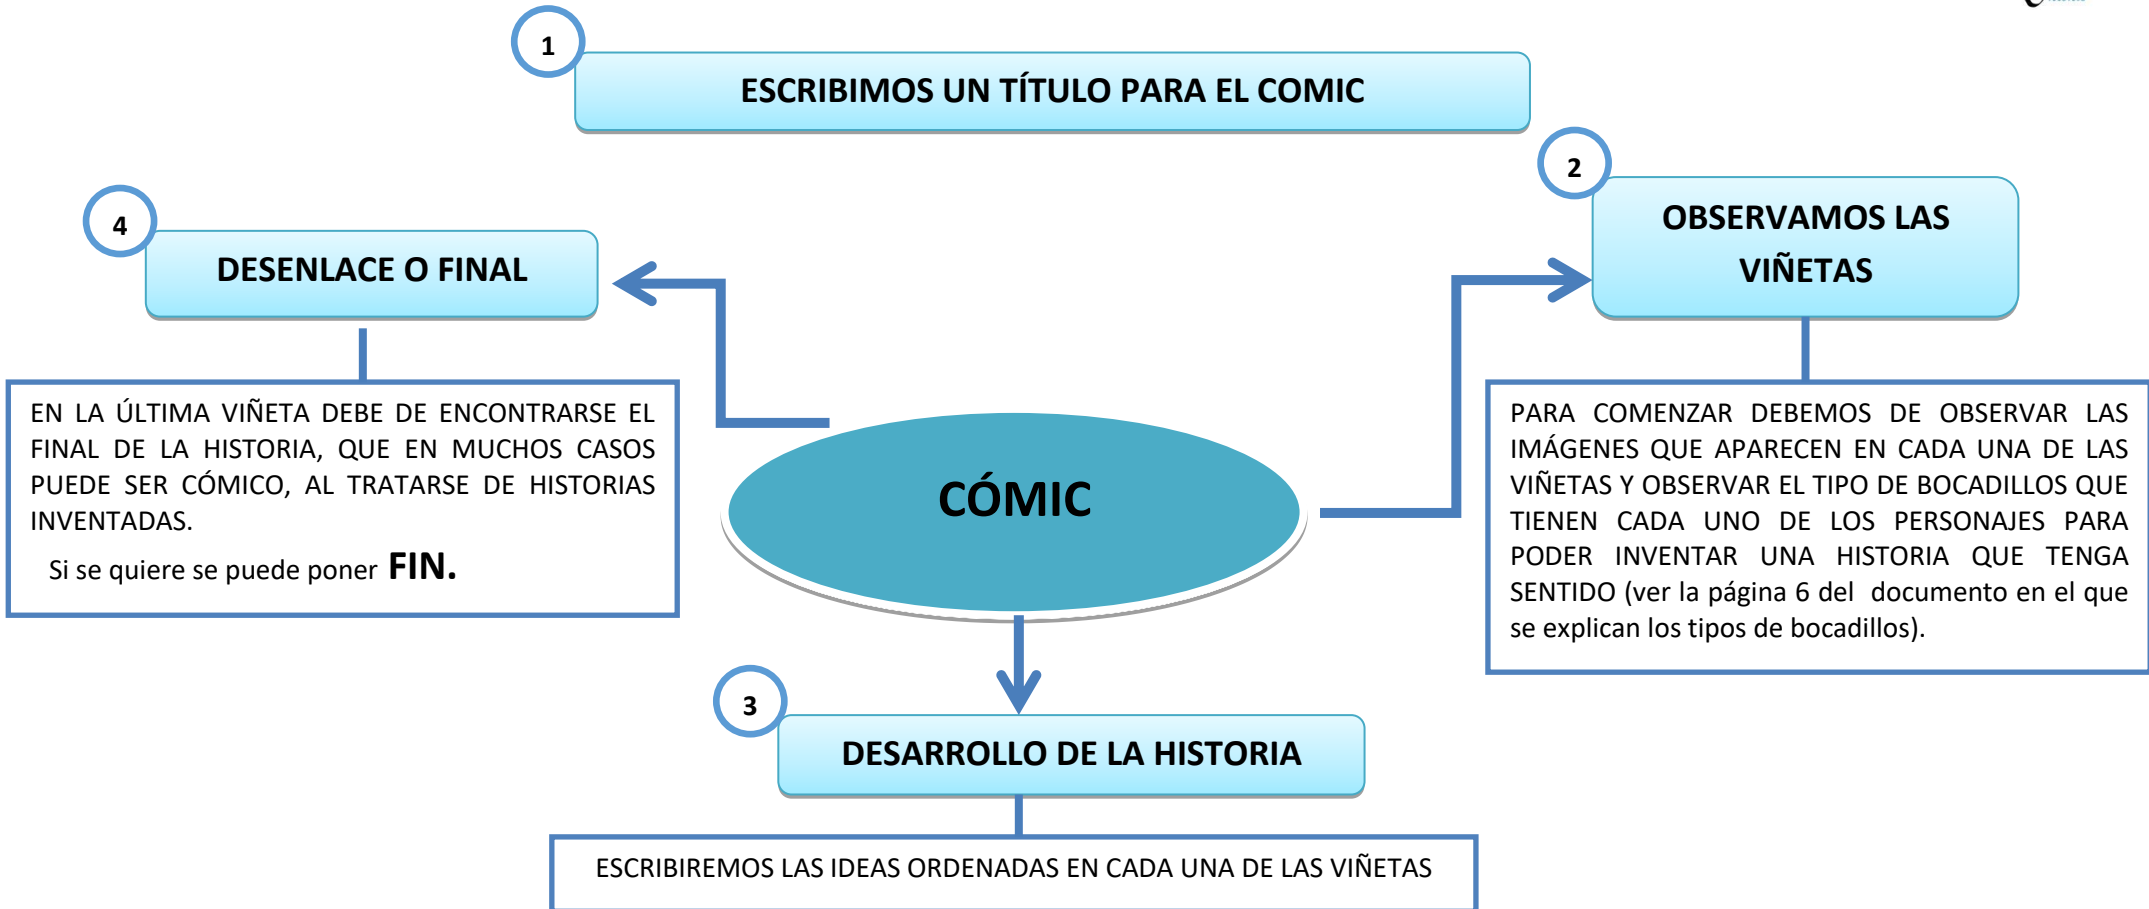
1

ESCRIBIMOS UN TÍTULO PARA EL COMIC

2

OBSERVAMOS LAS VIÑETAS

PARA COMENZAR DEBEMOS DE OBSERVAR LAS IMÁGENES QUE APARECEN EN CADA UNA DE LAS VIÑETAS Y OBSERVAR EL TIPO DE BOCADILLOS QUE TIENEN CADA UNO DE LOS PERSONAJES PARA PODER INVENTAR UNA HISTORIA QUE TENGA SENTIDO (ver la página 6 del documento en el que se explican los tipos de bocadillos).

4

DESENLACE O FINAL

EN LA ÚLTIMA VIÑETA DEBE DE ENCONTRARSE EL FINAL DE LA HISTORIA, QUE EN MUCHOS CASOS PUEDE SER CÓMICO, AL TRATARSE DE HISTORIAS INVENTADAS.

Si se quiere se puede poner FIN.

CÓMIC

3

DESARROLLO DE LA HISTORIA

ESCRIBIREMOS LAS IDEAS ORDENADAS EN CADA UNA DE LAS VIÑETAS